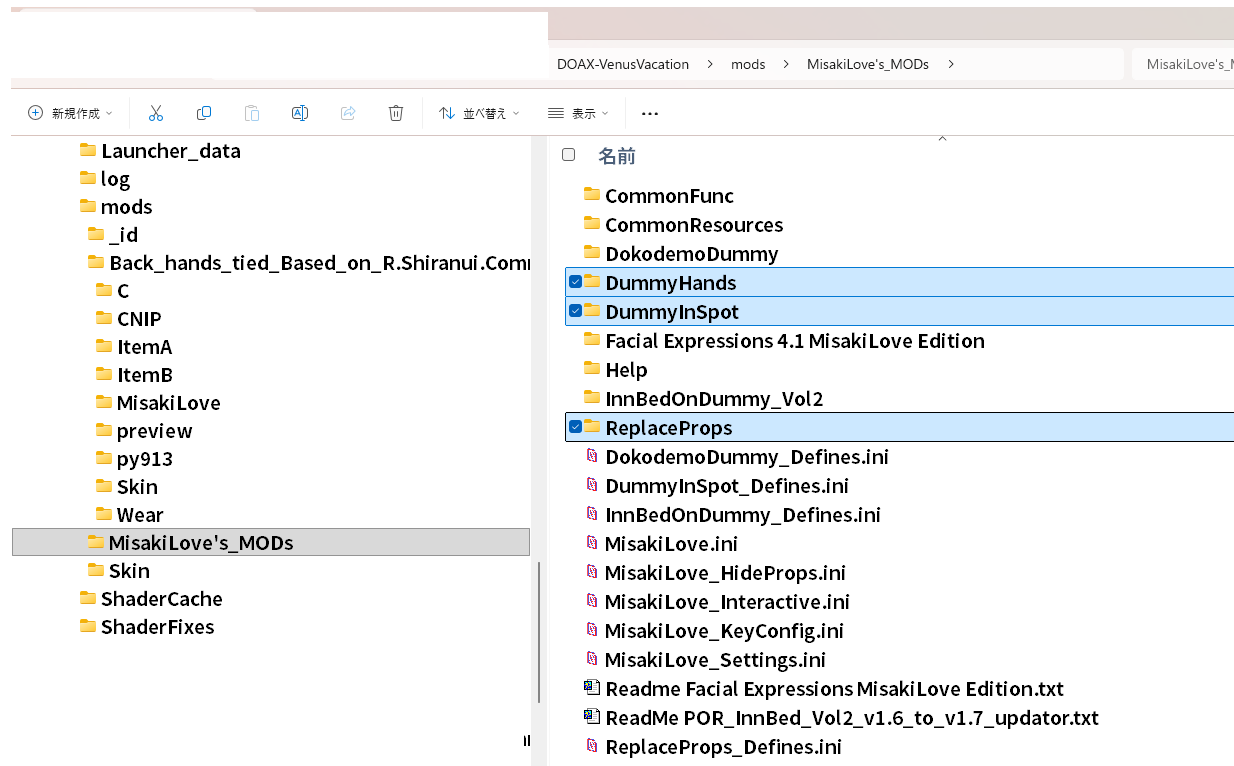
DOAX-VenusVacation > mods > MisakiLove's_MODs >

MisakiLove's_M

新規作成 並べ替え 表示 ...

Launcher_data
log
mods
_id
Back_hands_tied_Based_on_R.Shiranui.Comm
C
CNIP
ItemA
ItemB
MisakiLove
preview
py913
Skin
Wear
MisakiLove's_MODs
Skin
ShaderCache
ShaderFixes

名前
CommonFunc
CommonResources
DokodemoDummy
DummyHands
DummyInSpot
Facial Expressions 4.1 MisakiLove Edition
Help
InnBedOnDummy_Vol2
ReplaceProps
DokodemoDummy_Defines.ini
DummyInSpot_Defines.ini
InnBedOnDummy_Defines.ini
MisakiLove.ini
MisakiLove_HideProps.ini
MisakiLove_Interactive.ini
MisakiLove_KeyConfig.ini
MisakiLove_Settings.ini
Readme Facial Expressions MisakiLove Edition.txt
ReadMe POR_InnBed_Vol2_v1.6_to_v1.7_updator.txt
ReplaceProps_Defines.ini